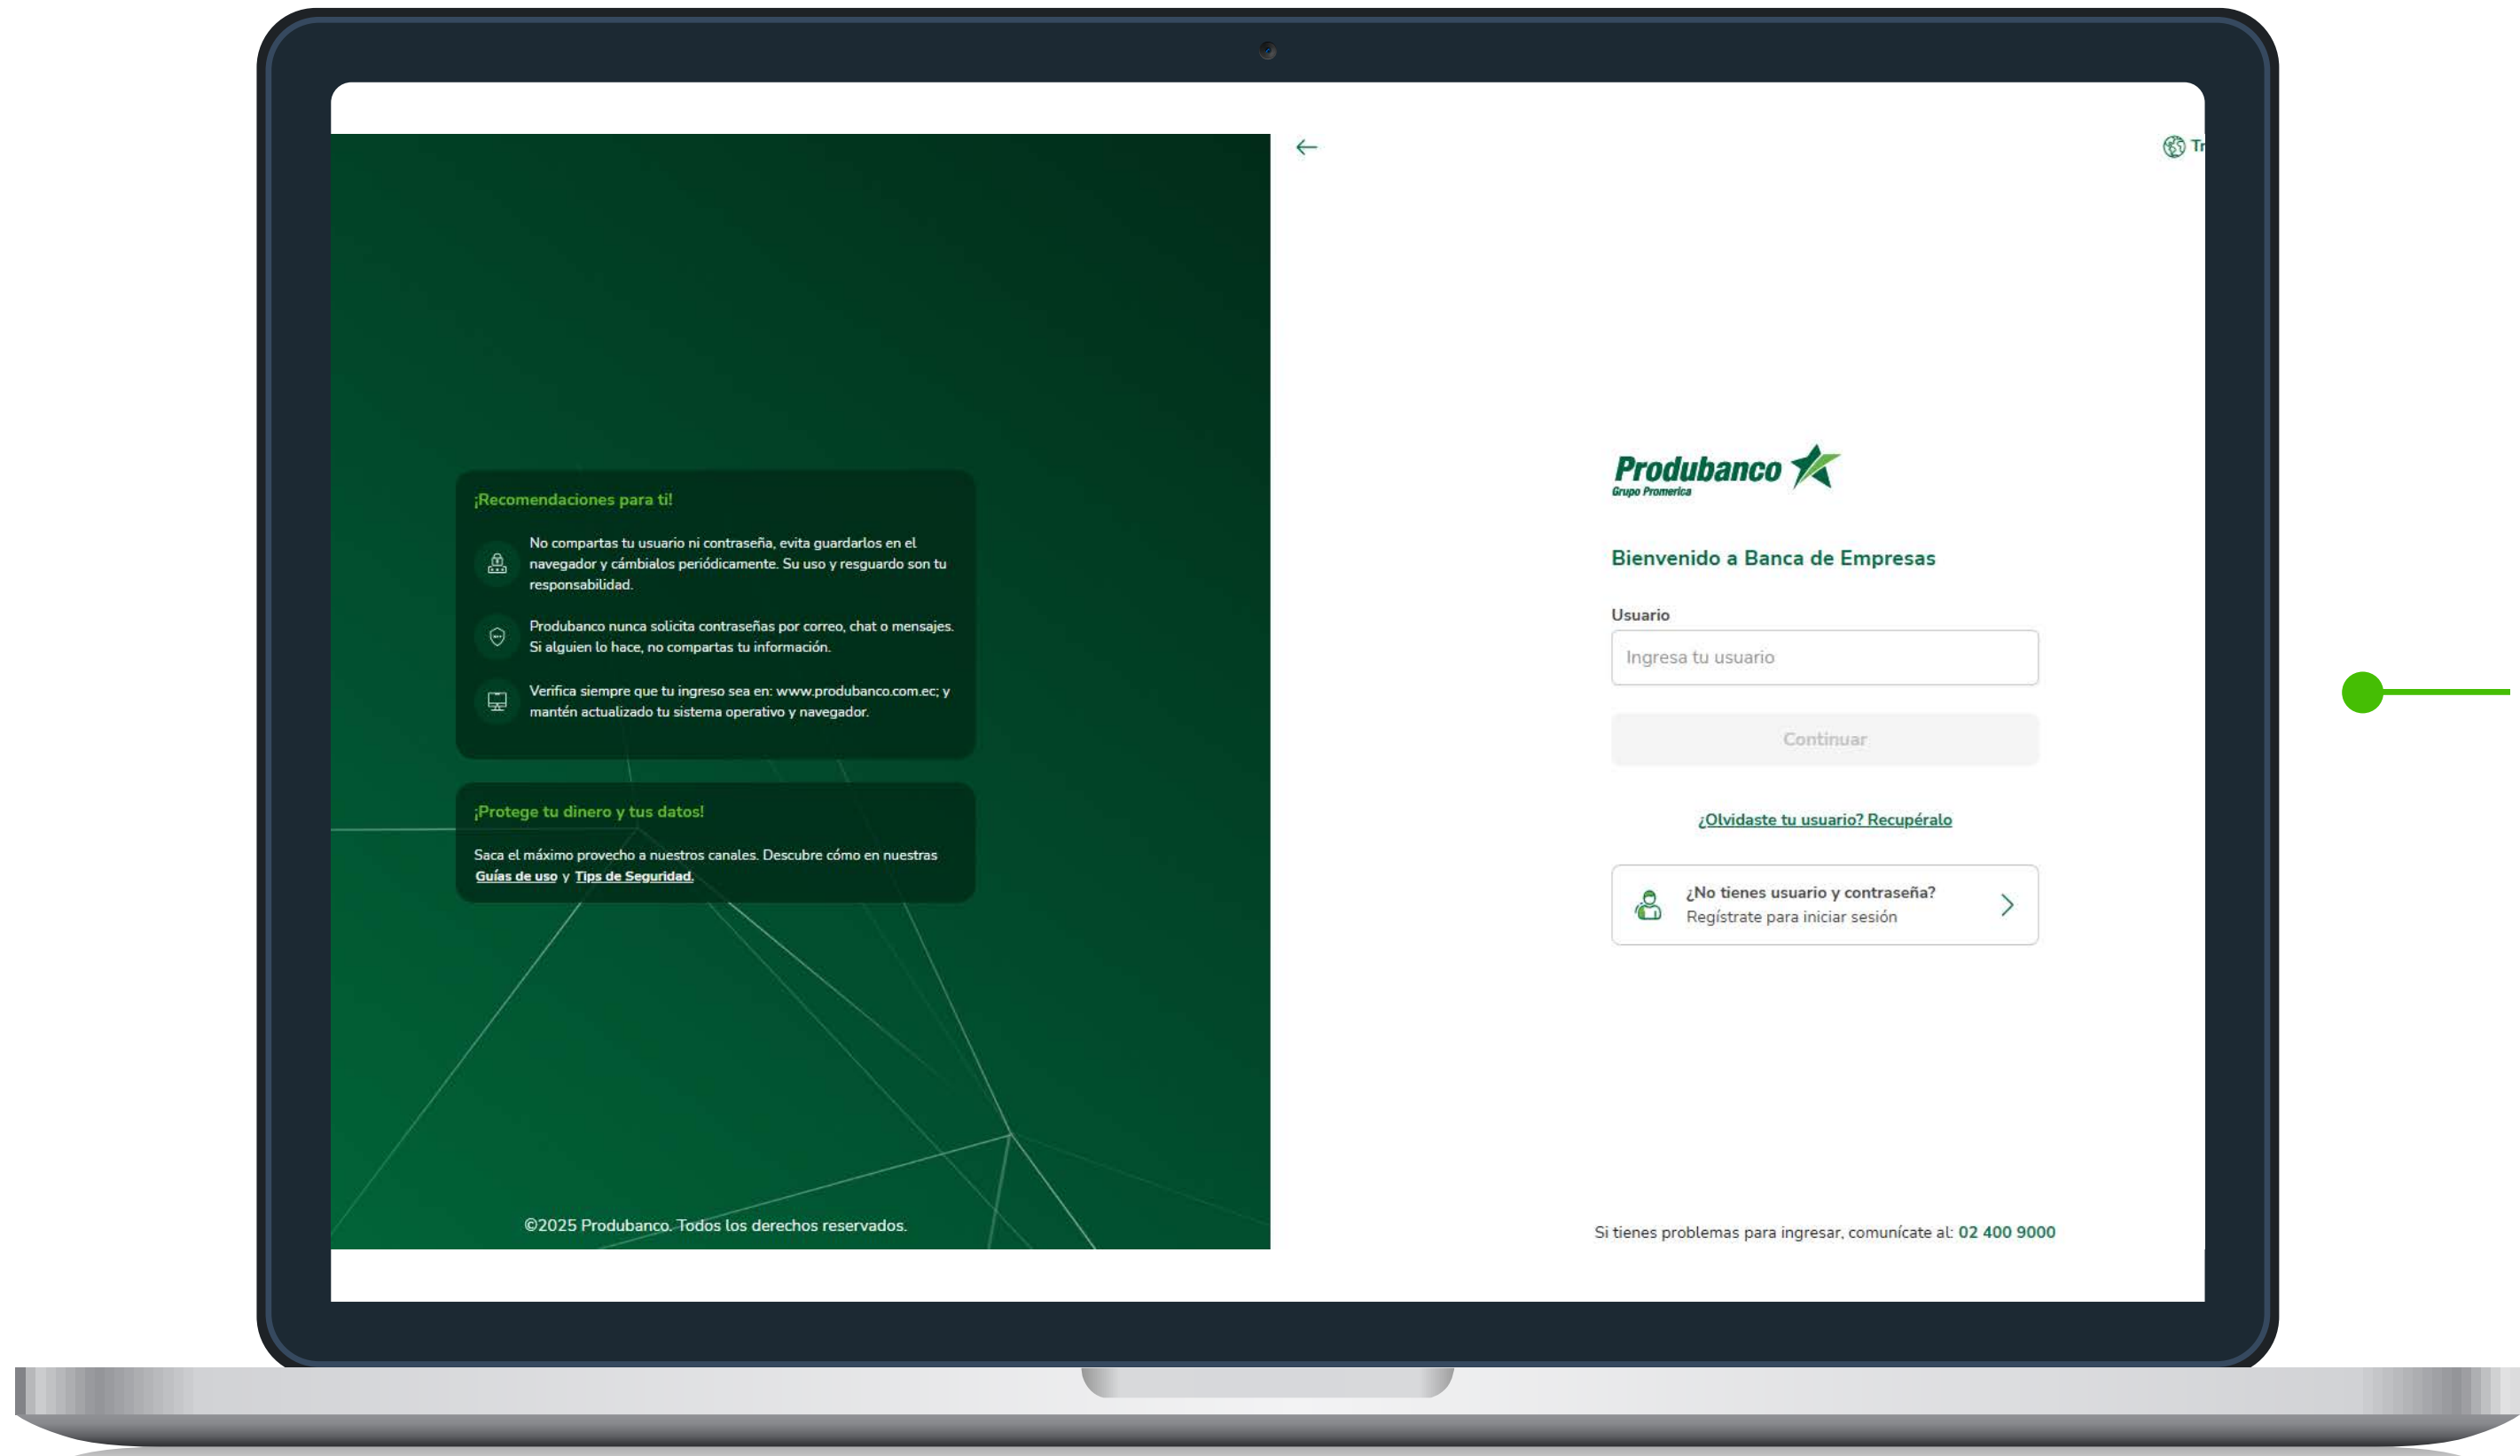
¡Recomendaciones para ti!

No compartas tu usuario ni contraseña, evita guardarlos en el navegador y cámbialos periódicamente. Su uso y resguardo son tu responsabilidad.

Produbanco nunca solicita contraseñas por correo, chat o mensajes. Si alguien lo hace, no compartas tu información.

Verifica siempre que tu ingreso sea en: www.produbanco.com.ec; y mantén actualizado tu sistema operativo y navegador.

¡Protege tu dinero y tus datos!

Saca el máximo provecho a nuestros canales. Descubre cómo en nuestras Guías de uso y Tips de Seguridad.

©2025 Produbanco. Todos los derechos reservados.

Tr

Produbanco
Grupo Promerica

Bienvenido a Banca de Empresas

Usuario

Ingresa tu usuario

Continuar

¿Olvidaste tu usuario? Recupéralo

¿No tienes usuario y contraseña?
Regístrate para iniciar sesión

Si tienes problemas para ingresar, comunícate al: 02 400 9000